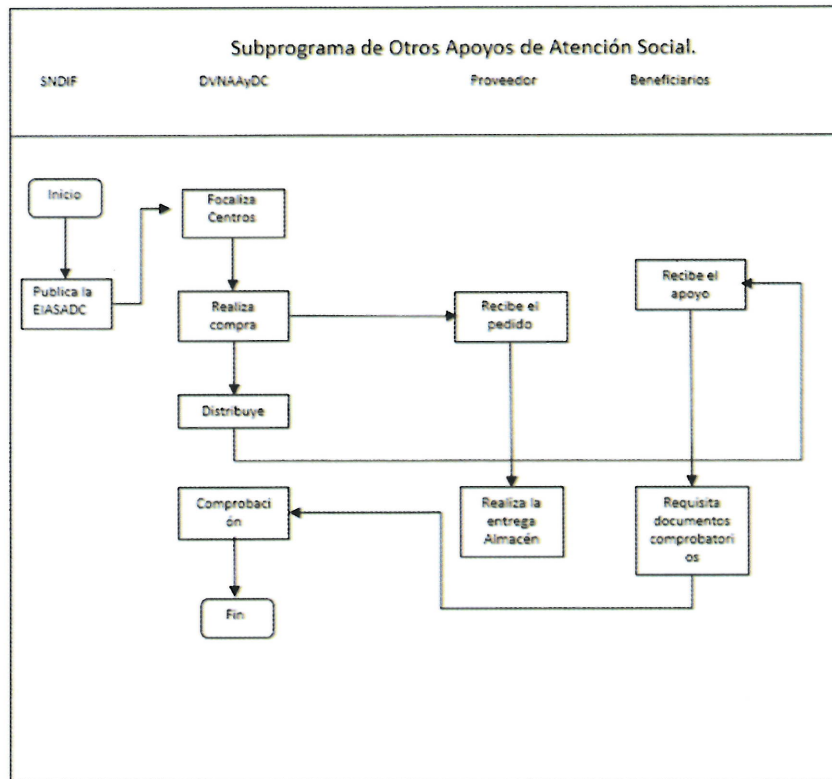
Subprograma de Otros Apoyos de Atención Social.

SNDIF

DVNAAyDC

Proveedor

Beneficiarios

Inicio

Publica la EIASADC

Focaliza Centros

Realiza compra

Distribuye

Recibe el pedido

Recibe el apoyo

Realiza la entrega Almacén

Requisita documentos comprobatorios

Comprobación

Fin